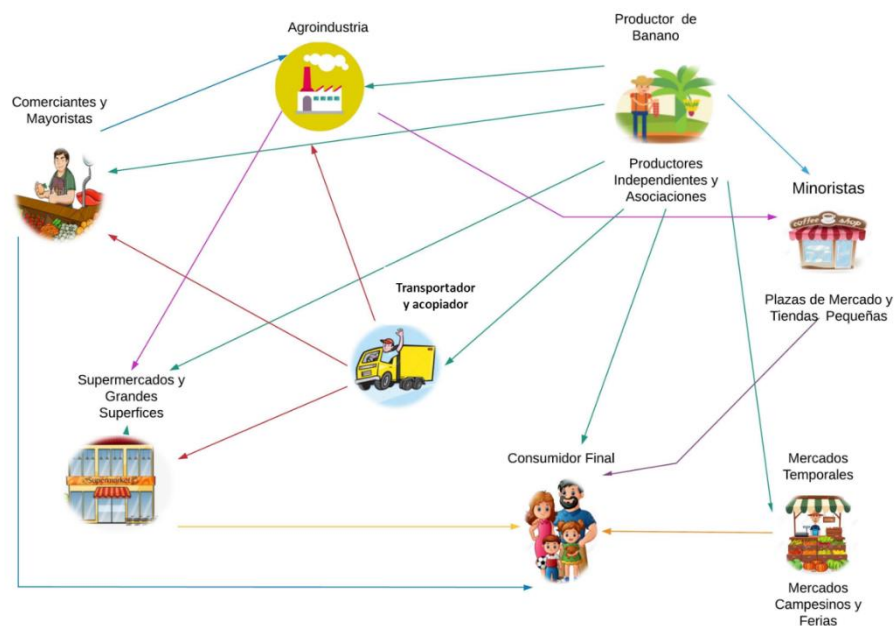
Agroindustria

Productor de Banano

Comerciantes y Mayoristas

Productores Independientes y Asociaciones

Minoristas

coffee shop

Transportador y acopiador

Plazas de Mercado y Tiendas Pequeñas

Supermercados y Grandes Superfices

Supermarket

Consumidor Final

Mercados Temporales

Mercados Campesinos y Ferias